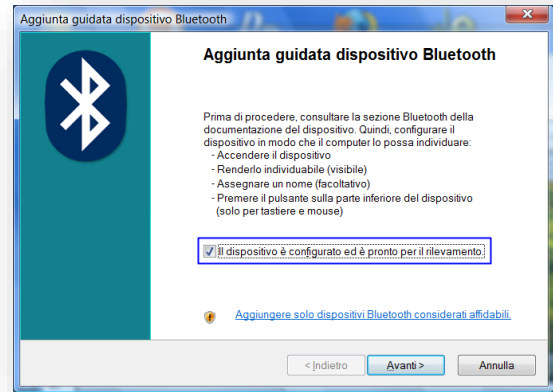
Aggiunta guidata dispositivo Bluetooth

Aggiunta guidata dispositivo Bluetooth

Prima di procedere, consultare la sezione Bluetooth della documentazione del dispositivo. Quindi, configurare il dispositivo in modo che il computer lo possa individuare:
- Accendere il dispositivo
- Renderlo individuabile (visibile)
- Assegnare un nome (facoltativo)
- Premere il pulsante sulla parte inferiore del dispositivo (solo per tastiere e mouse)

Il dispositivo è configurato ed è pronto per il rilevamento.

Aggiungere solo dispositivi Bluetooth considerati affidabili.

< Indietro
Avanti >
Annulla